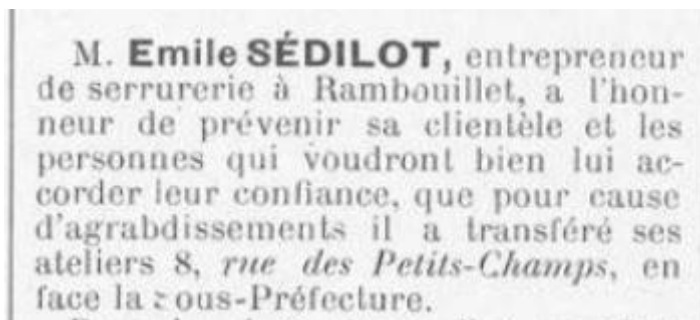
M. Emile SÉDILOT, entrepreneur de serrurerie à Rambouillet, a l'honneur de prévenir sa clientèle et les personnes qui voudront bien lui accorder leur confiance, que pour cause d'agrabdissements il a transféré ses ateliers 8, rue des Petits-Champs, en face la zous-Préfecture.